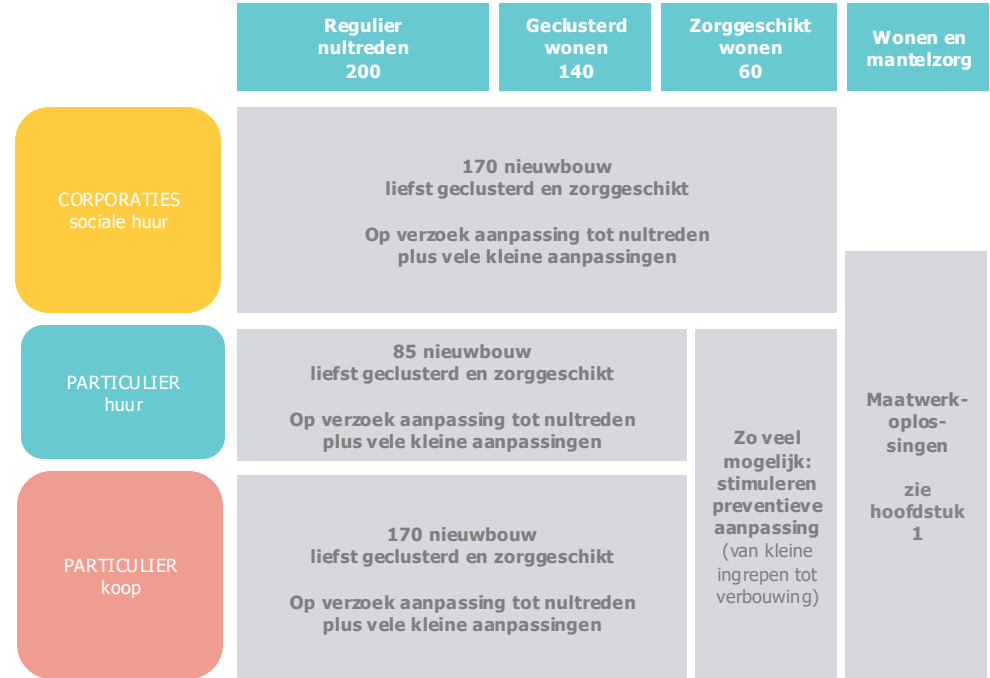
Regulier nultreden 200

Geclusterd wonen 140

Zorggeschikt wonen 60

Wonen en mantelzorg

CORPORATIES sociale huur

170 nieuwbouw liefst geclusterd en zorggeschikt

Op verzoek aanpassing tot nultreden plus vele kleine aanpassingen

PARTICULIER huur

85 nieuwbouw liefst geclusterd en zorggeschikt

Op verzoek aanpassing tot nultreden plus vele kleine aanpassingen

Zo veel mogelijk: stimuleren preventieve aanpassing (van kleine ingrepen tot verbouwing)

Maatwerkoplossingen

zie hoofdstuk 1

PARTICULIER koop

170 nieuwbouw liefst geclusterd en zorggeschikt

Op verzoek aanpassing tot nultreden plus vele kleine aanpassingen